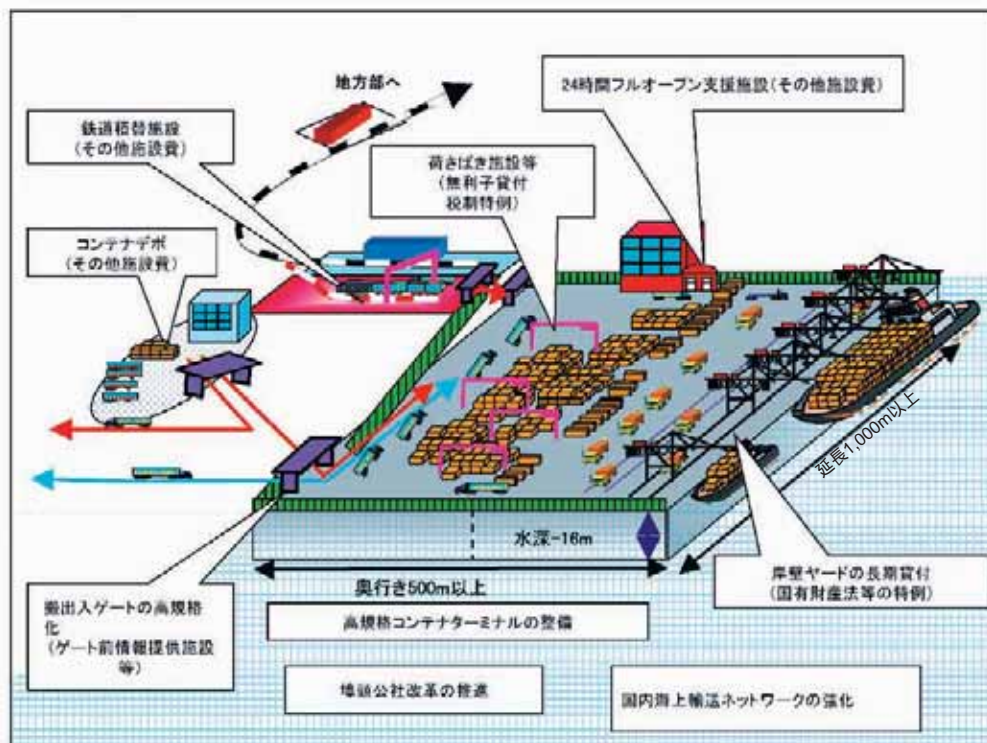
地方部へ

24時間フルオープン支援施設（その他施設費）

鉄道積替施設
（その他施設費）

荷さばき施設等
（無利子貸付
税制特例）

コンテナデポ
（その他施設費）

延長1,000m以上

水深-16m

奥行き500m以上

岸壁ヤードの長期貸付
（国有財産法等の特例）

搬出入ゲートの高規格化
（ゲート前情報提供施設等）

高規格コンテナターミナルの整備

埠頭公社改革の推進

国内海上輸送ネットワークの強化